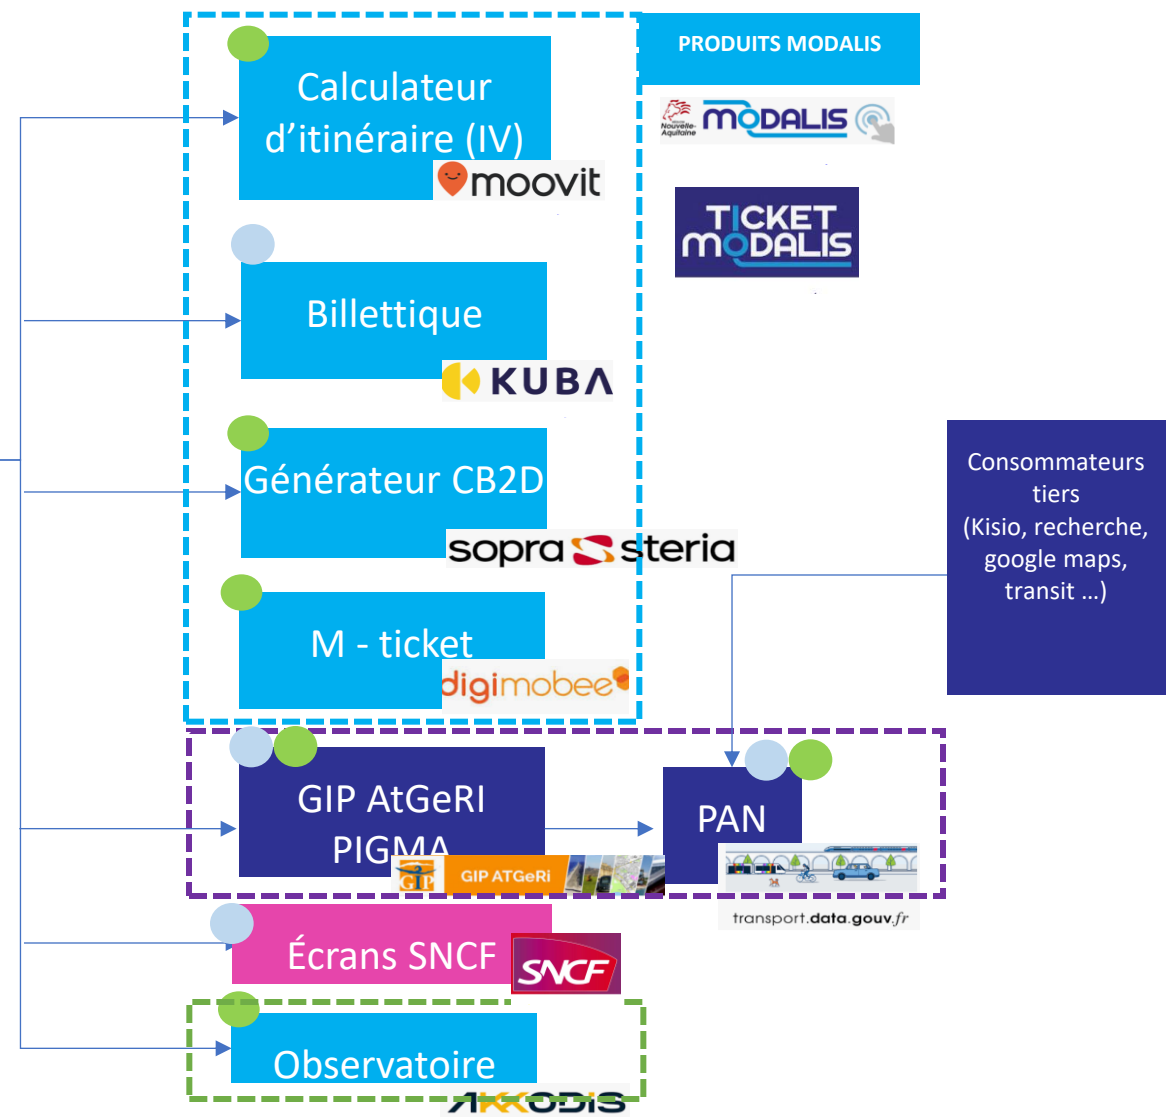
PRODUITS MODALIS

Nouvelle-Aquitaine MODALIS

TICKET MODALIS

Calculateur d'itinéraire (IV)

moovit

Billettique

KUBA

Générateur CB2D

sopra steria

M - ticket

digimobee

Consommateurs tiers (Kisio, recherche, google maps, transit …)

GIP AtGeRi PIGMA

GIP ATGeRi

PAN

transport.data.gouv.fr

Écrans SNCF

SNCF

Observatoire

AKKODIS